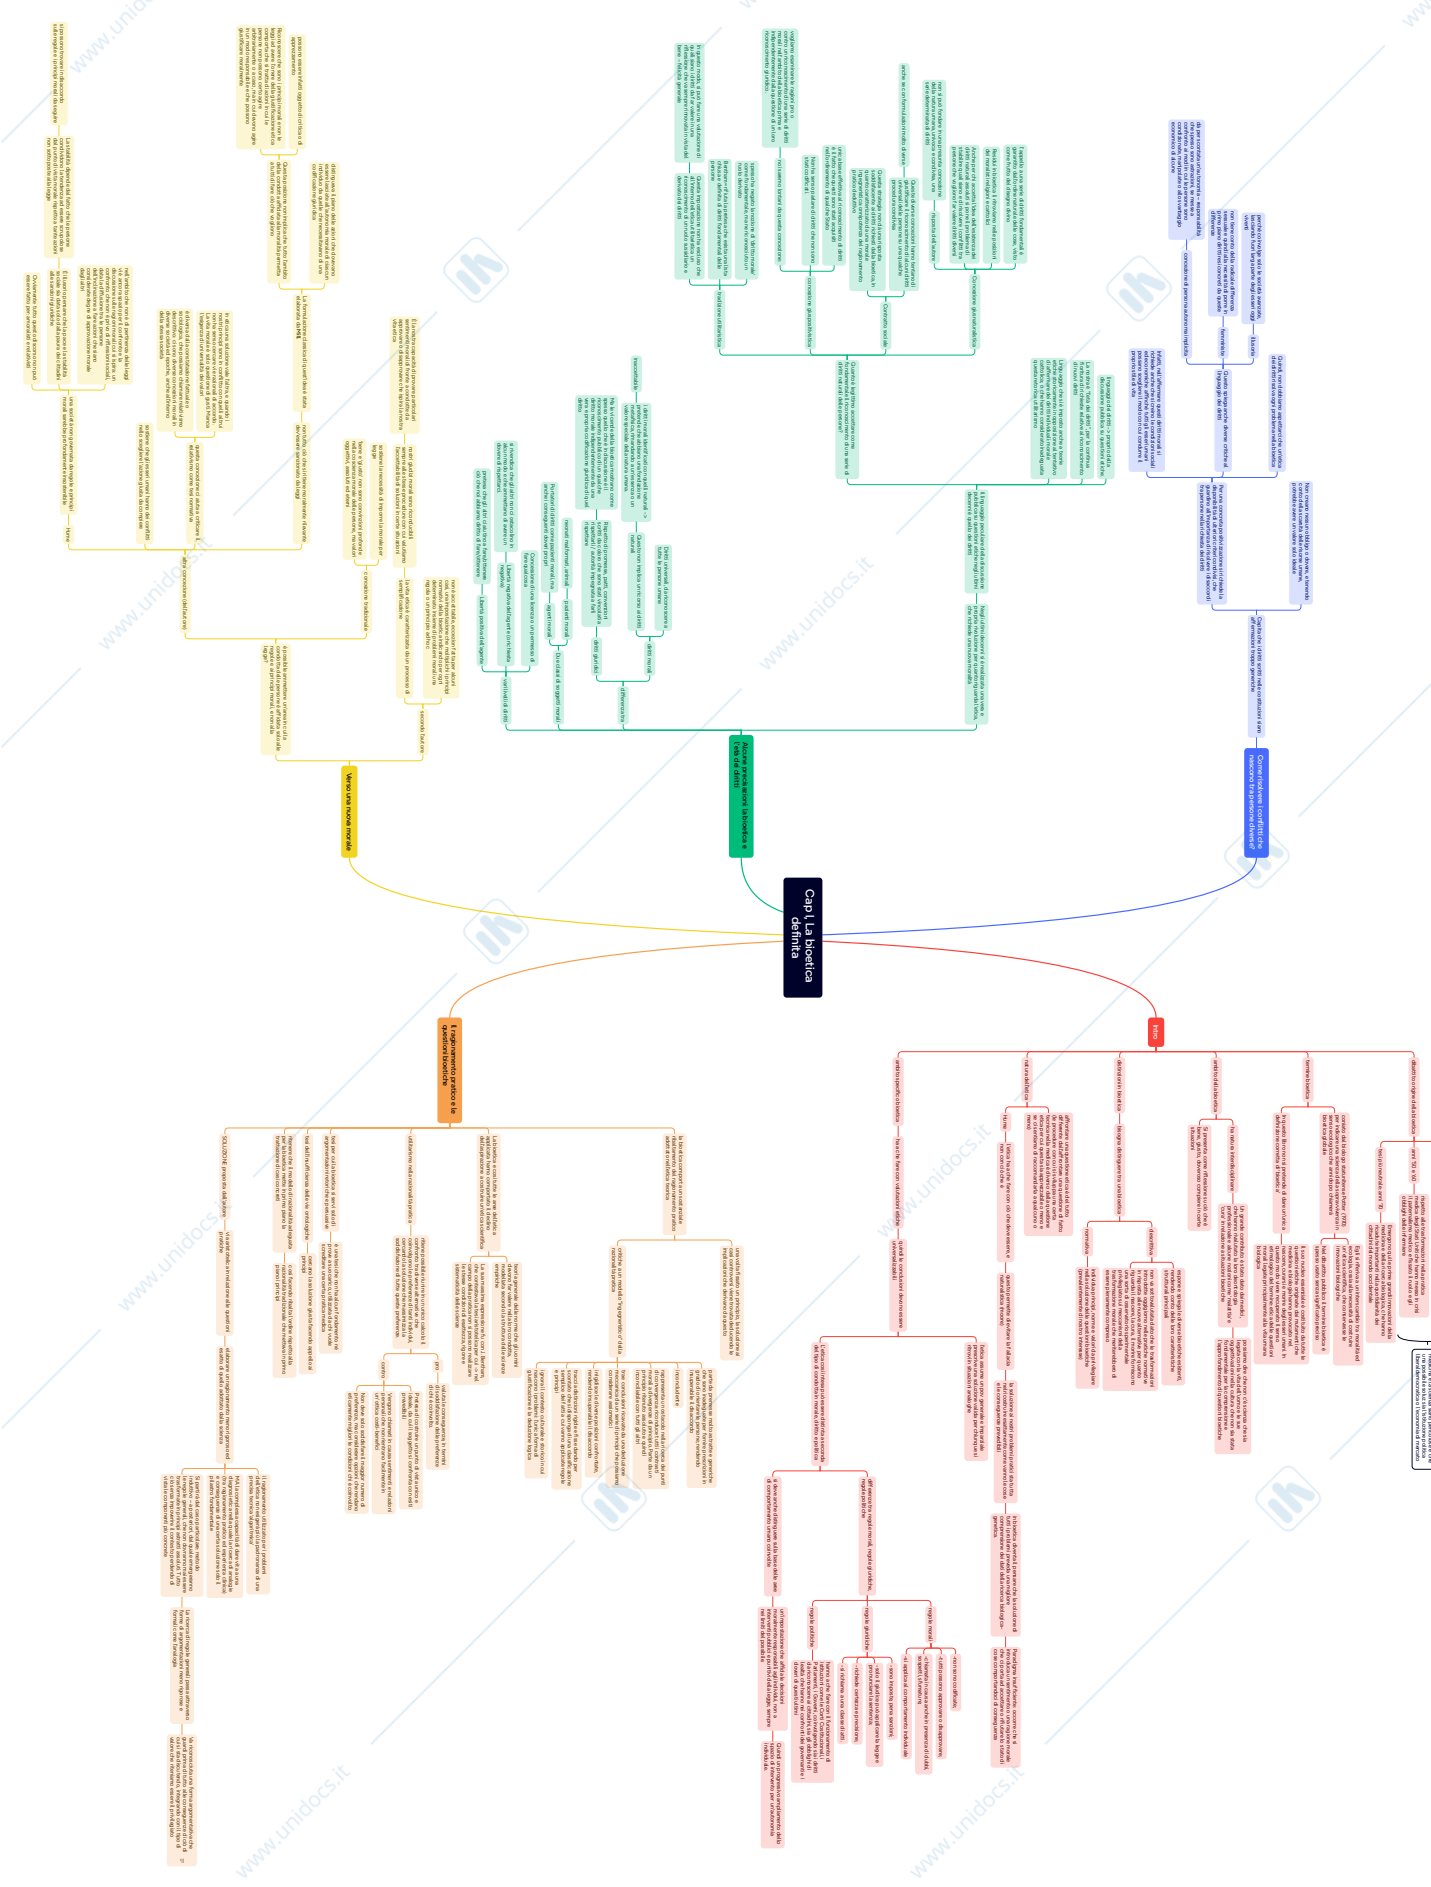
Cap I, La bioetica definita

Intro

Il ragionamento pratico e le questioni bioetiche

Alcune precisazioni: la bioetica e l'età dei diritti

Verso una nuova morale

Come risolvere i conflitti che nascono fra persone diverse?